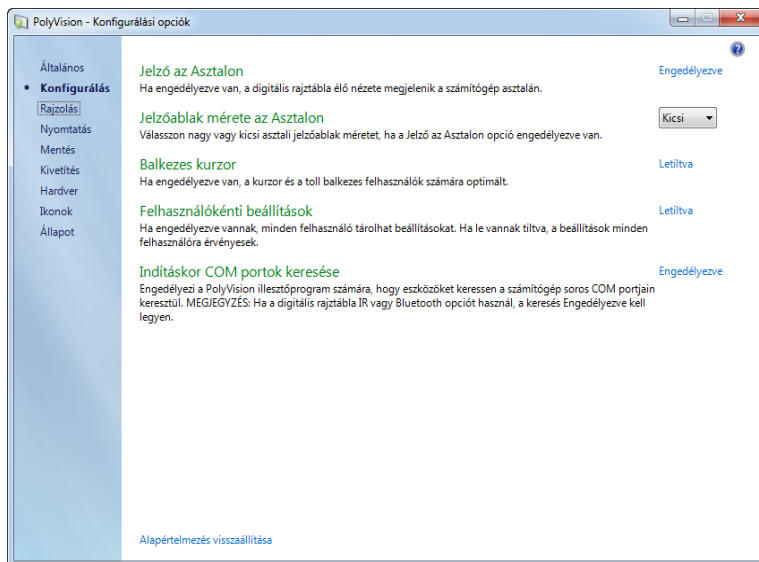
PolyVision - Konfigurálási opciók

?

Általános
Konfigurálás
Rajzolás
Nyomtatás
Mentés
Kivetítés
Hardver
Ikonok
Állapot

Jelző az Asztalon
Ha engedélyezve van, a digitális rajztábla élő nézete megjelenik a számítógép asztalán.
Engedélyezve

Jelzőablak mérete az Asztalon
Válasszon nagy vagy kicsi asztali jelzőablak méretet, ha a Jelző az Asztalon opció engedélyezve van.
Kicsi

Balkezes kurzor
Ha engedélyezve van, a kurzor és a toll balkezes felhasználók számára optimált.
Letiltva

Felhasználókénti beállítások
Ha engedélyezve vannak, minden felhasználó tárolhat beállításokat. Ha le vannak tiltva, a beállítások minden felhasználóra érvényesek.
Letiltva

Indításkor COM portok keresése
Engedélyezi a PolyVision illesztőprogram számára, hogy eszközöket keressen a számítógép soros COM portjain keresztül. MEGJEGYZÉS: Ha a digitális rajztábla IR vagy Bluetooth opciót használ, a keresés Engedélyezve kell legyen.
Engedélyezve

Alapértelmezés visszaállítása